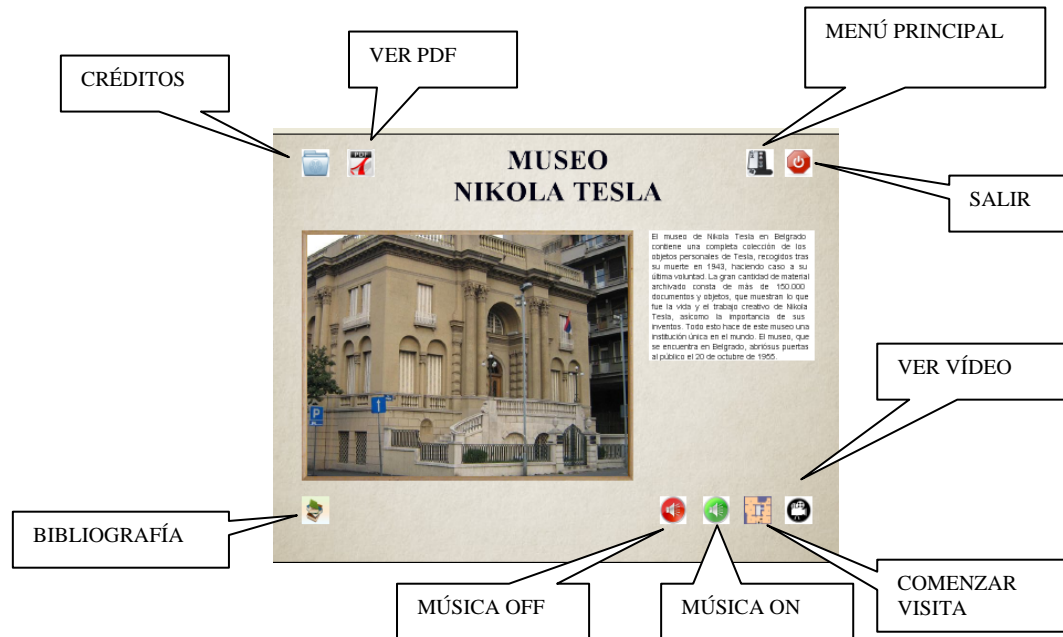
CRÉDITOS

VER PDF

MENÚ PRINCIPAL

MUSEO
NIKOLA TESLA

SALIR

El museo de Nikola Tesla en Belgrado contiene una completa colección de los objetos personales de Tesla, recogidos tras su muerte en 1943, haciendo caso a su última voluntad. La gran cantidad de material archivado consta de más de 150.000 documentos y objetos, que muestran lo que fue la vida y el trabajo creativo de Nikola Tesla, asícomo la importancia de sus inventos. Todo esto hace de este museo una institución única en el mundo. El museo, que se encuentra en Belgrado, abriósus puertas al público el 20 de octubre de 1955

VER VÍDEO

BIBLIOGRAFÍA

MÚSICA OFF

MÚSICA ON

COMENZAR VISITA